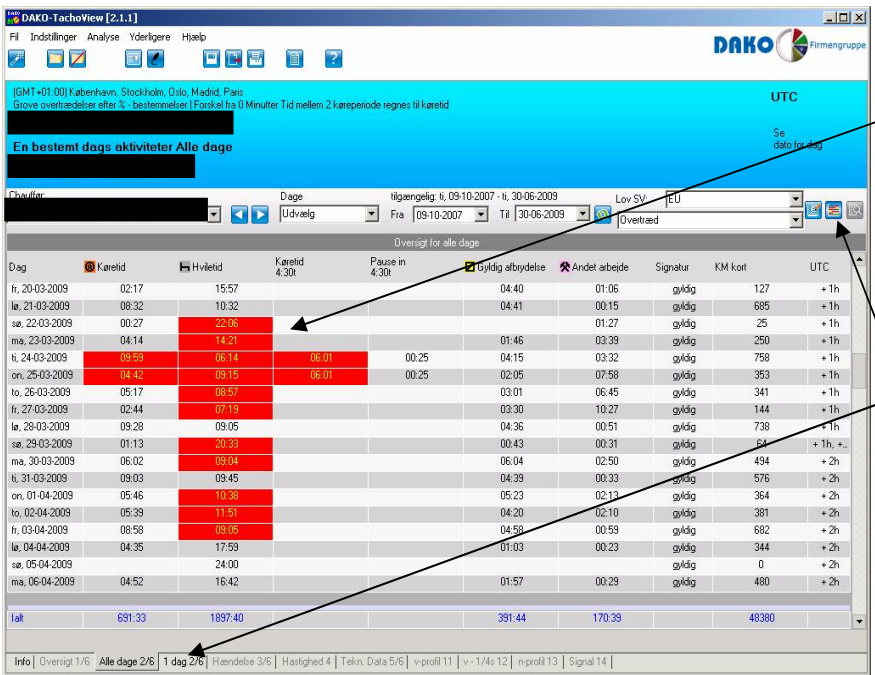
DAKO-TachoView [2.1.1]

Fil Indstillinger Analyse Yderligere Hjælp

DAKO Firmengruppe

(GMT+01:00) København, Stockholm, Oslo, Madrid, Paris
Grove overtrædelser efter % - bestemmelser | Forskel fra 0 Minutter Tid mellem 2 køreperiode regnes til køretid

En bestemt dags aktiviteter Alle dage

UTC

Se dato for dag

Chauffør:

Dage
Udvælg

tilgængelig: ti, 09-10-2007 - ti, 30-06-2009
Fra 09-10-2007 Til 30-06-2009

Lov SV: EU
Overtræd

Oversigt for alle dage

| Dag | Køretid | Hviletid | Køretid 4:30t | Pause in 4:30t | Gyldig afbrydelse | Andet arbejde | Signatur | KM kort | UTC |
|---|---|---|---|---|---|---|---|---|---|
| fr, 20-03-2009 | 02:17 | 15:57 | | | 04:40 | 01:06 | gyldig | 127 | + 1h |
| lø, 21-03-2009 | 08:32 | 10:32 | | | 04:41 | 00:15 | gyldig | 685 | + 1h |
| sø, 22-03-2009 | 00:27 | 22:06 | | | | 01:27 | gyldig | 25 | + 1h |
| ma, 23-03-2009 | 04:14 | 14:21 | | | 01:46 | 03:39 | gyldig | 250 | + 1h |
| ti, 24-03-2009 | 09:59 | 06:14 | 06:01 | 00:25 | 04:15 | 03:32 | gyldig | 758 | + 1h |
| on, 25-03-2009 | 04:42 | 09:15 | 06:01 | 00:25 | 02:05 | 07:58 | gyldig | 353 | + 1h |
| to, 26-03-2009 | 05:17 | 08:57 | | | 03:01 | 06:45 | gyldig | 341 | + 1h |
| fr, 27-03-2009 | 02:44 | 07:19 | | | 03:30 | 10:27 | gyldig | 144 | + 1h |
| lø, 28-03-2009 | 09:28 | 09:05 | | | 04:36 | 00:51 | gyldig | 738 | + 1h |
| sø, 29-03-2009 | 01:13 | 20:33 | | | 00:43 | 00:31 | gyldig | 64 | + 1h, +.. |
| ma, 30-03-2009 | 06:02 | 09:04 | | | 06:04 | 02:50 | gyldig | 494 | + 2h |
| ti, 31-03-2009 | 09:03 | 09:45 | | | 04:39 | 00:33 | gyldig | 576 | + 2h |
| on, 01-04-2009 | 05:46 | 10:38 | | | 05:23 | 02:13 | gyldig | 364 | + 2h |
| to, 02-04-2009 | 05:39 | 11:51 | | | 04:20 | 02:10 | gyldig | 381 | + 2h |
| fr, 03-04-2009 | 08:58 | 09:05 | | | 04:58 | 00:59 | gyldig | 682 | + 2h |
| lø, 04-04-2009 | 04:35 | 17:59 | | | 01:03 | 00:23 | gyldig | 344 | + 2h |
| sø, 05-04-2009 | | 24:00 | | | | | gyldig | 0 | + 2h |
| ma, 06-04-2009 | 04:52 | 16:42 | | | 01:57 | 00:29 | gyldig | 480 | + 2h |
| Ialt | 691:33 | 1897:40 | | | 391:44 | 170:39 | | 48380 | |

Info | Oversigt 1/6 | Alle dage 2/6 | 1 dag 2/6 | Hændelse 3/6 | Hastighed 4 | Tekn. Data 5/6 | v-profil 11 | v - 1/4s 12 | n-profil 13 | Signal 14